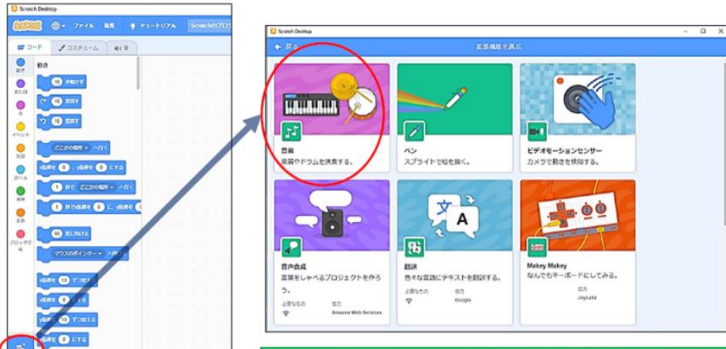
Scratch Desktop

ファイル 編集 チュートリアル Scratchのプロジ

コード コスチューム 音

動き

10 歩動かす

15 度回す

15 度回す

どこかの場所 へ行く

x座標を 0 、y座標を 0 にする

1 秒で どこかの場所 へ行く

1 秒でx座標を 0 に、y座標を 0 に

90 度に向ける

マウスのポインター へ向ける

x座標を 10 ずつ変える

x座標を 0 にする

y座標を 10 ずつ変える

y座標を 0 にする

動き 見た目 音 イベント 制御 調べる 演算 変数 ブロック定義

Scratch Desktop

戻る 拡張機能を選ぶ

音楽
楽器やドラムを演奏する。

ペン
スプライトで絵を描く。

ビデオモーションセンサー
カメラで動きを検知する。

音声合成
言葉をしゃべるプロジェクトを作ろう。
必要なもの 協力 Amazon Web Services

翻訳
色々な言語にテキストを翻訳する。
必要なもの 協力 Google

Makey Makey
なんでもキーボードにしてみる。
協力 JoyLabz